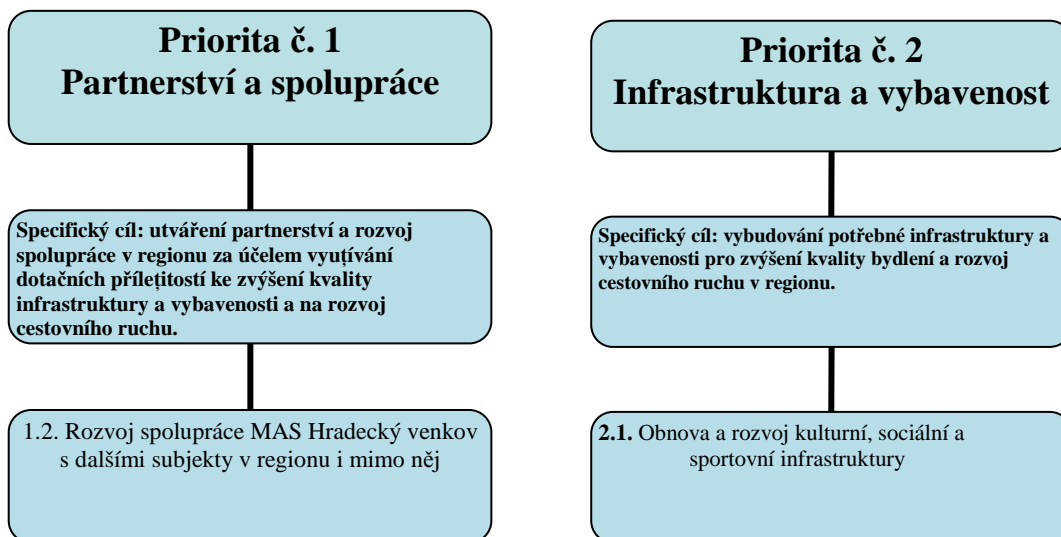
Priorita č. 1
Partnerství a spolupráce

Specifický cíl: utváření partnerství a rozvoj spolupráce v regionu za účelem vyuţívání dotačních příleţitostí ke zvýšení kvality infrastruktury a vybavenosti a na rozvoj cestovního ruchu.

1.2. Rozvoj spolupráce MAS Hradecký venkov s dalšími subjekty v regionu i mimo něj

Priorita č. 2
Infrastruktura a vybavenost

Specifický cíl: vybudování potřebné infrastruktury a vybavenosti pro zvýšení kvality bydlení a rozvoj cestovního ruchu v regionu.

2.1. Obnova a rozvoj kulturní, sociální a sportovní infrastruktury